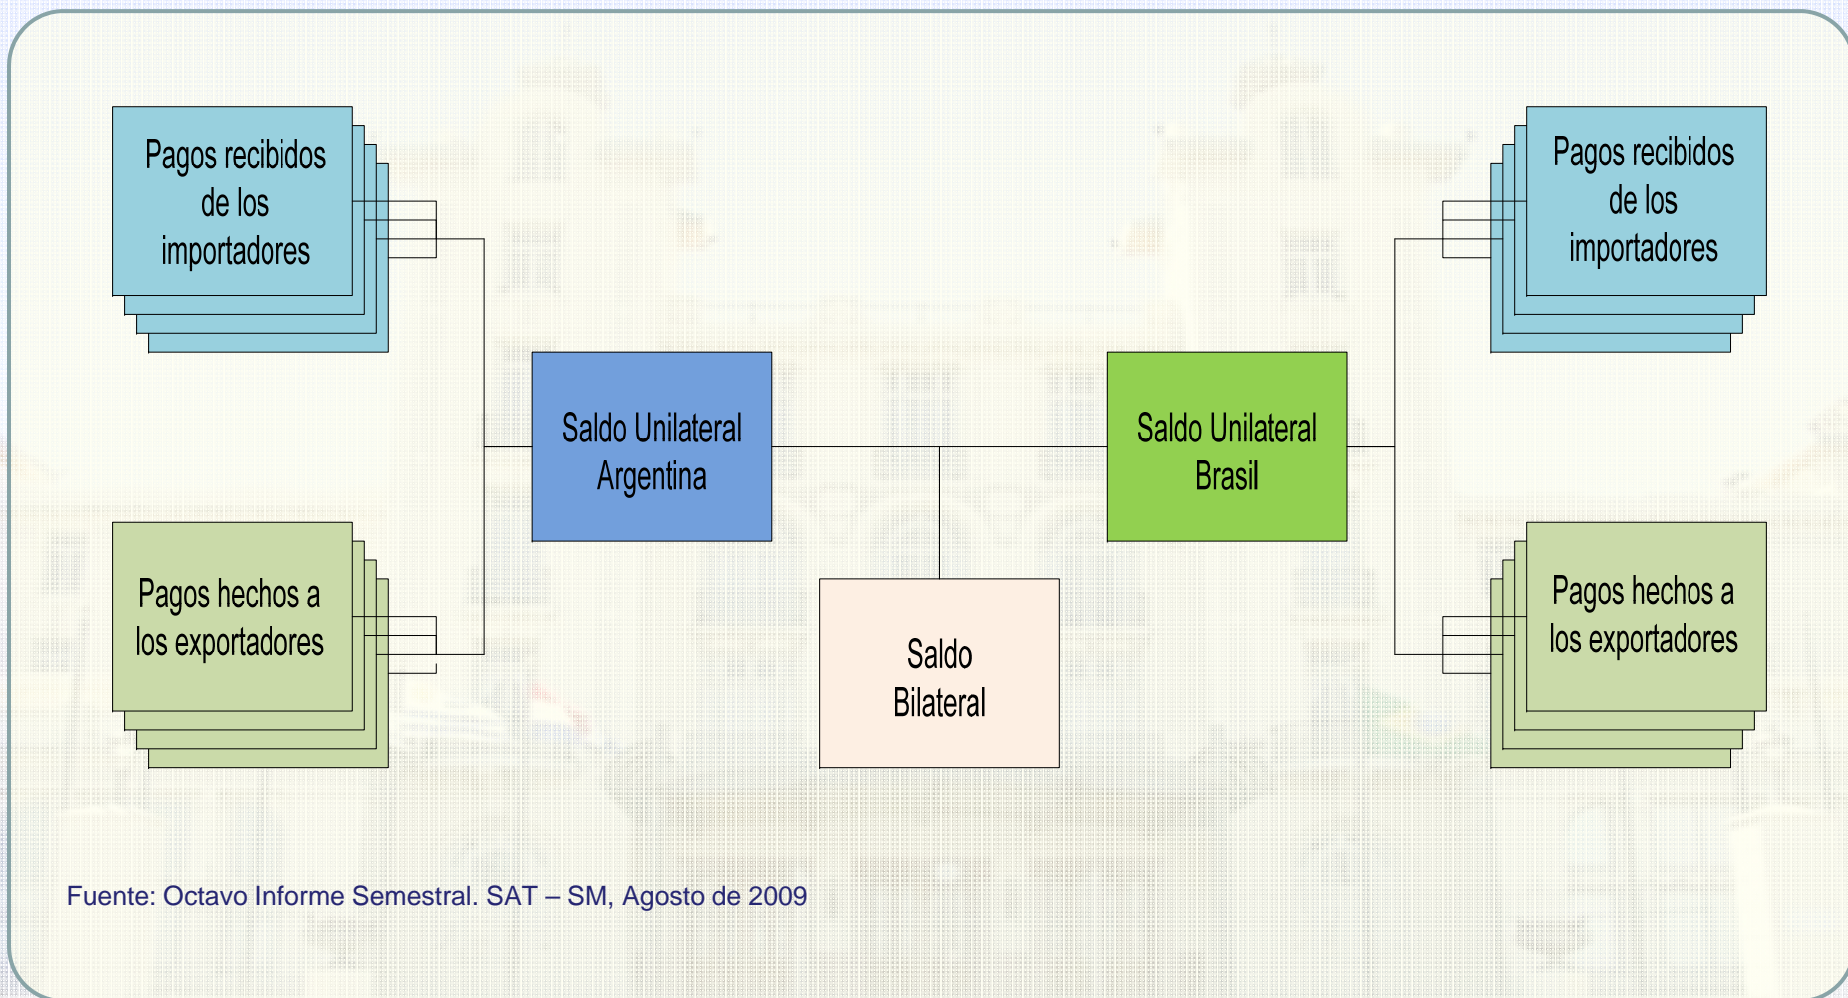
Pagos recibidos de los importadores

Pagos recibidos de los importadores

Saldo Unilateral Argentina

Saldo Unilateral Brasil

Pagos hechos a los exportadores

Saldo Bilateral

Pagos hechos a los exportadores

Fuente: Octavo Informe Semestral. SAT – SM, Agosto de 2009